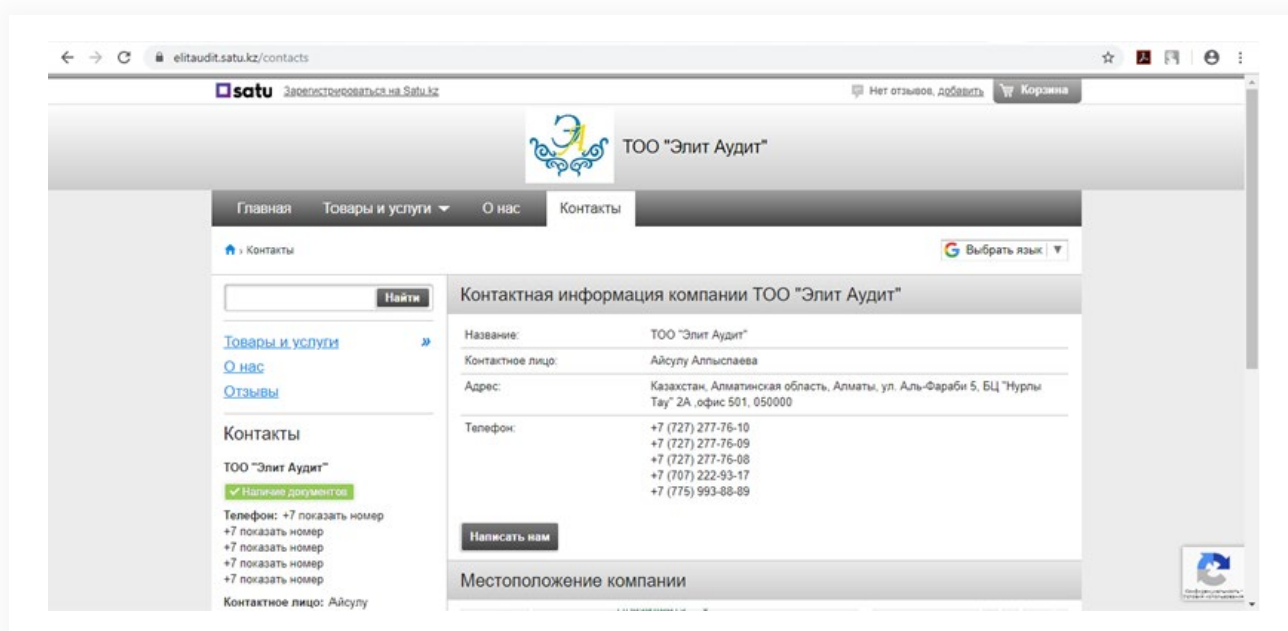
elitaudit.satu.kz/contacts

satu Зарегистрироваться на Satu.kz

Нет отзывов, добавить Корзина

ТОО "Элит Аудит"

Главная Товары и услуги О нас Контакты

Контакты

Выбрать язык

Найти

Товары и услуги »
О нас
Отзывы

Контакты

ТОО "Элит Аудит"

✔ Наличие документов

Телефон: +7 показать номер
+7 показать номер
+7 показать номер
+7 показать номер
+7 показать номер

Контактное лицо: Айсулу

Контактная информация компании ТОО "Элит Аудит"

| Название: | ТОО "Элит Аудит" |
|---|---|
| Контактное лицо: | Айсулу Алпыспаева |
| Адрес: | Казахстан, Алматинская область, Алматы, ул. Аль-Фараби 5, БЦ "Нурлы Тау" 2А ,офис 501, 050000 |
| Телефон: | +7 (727) 277-76-10<br>+7 (727) 277-76-09<br>+7 (727) 277-76-08<br>+7 (707) 222-93-17<br>+7 (775) 993-88-89 |

Написать нам

Местоположение компании